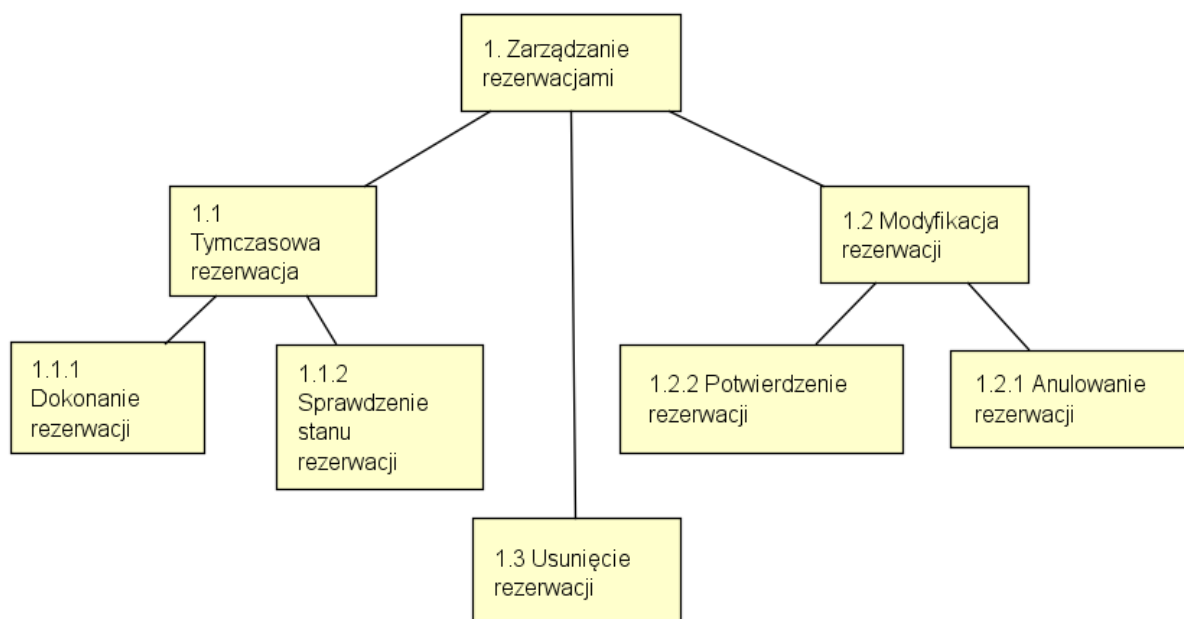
1. Zarządzanie rezerwacjami

1.1 Tymczasowa rezerwacja

1.2 Modyfikacja rezerwacji

1.1.1 Dokonanie rezerwacji

1.1.2 Sprawdzenie stanu rezerwacji

1.2.2 Potwierdzenie rezerwacji

1.2.1 Anulowanie rezerwacji

1.3 Usunięcie rezerwacji